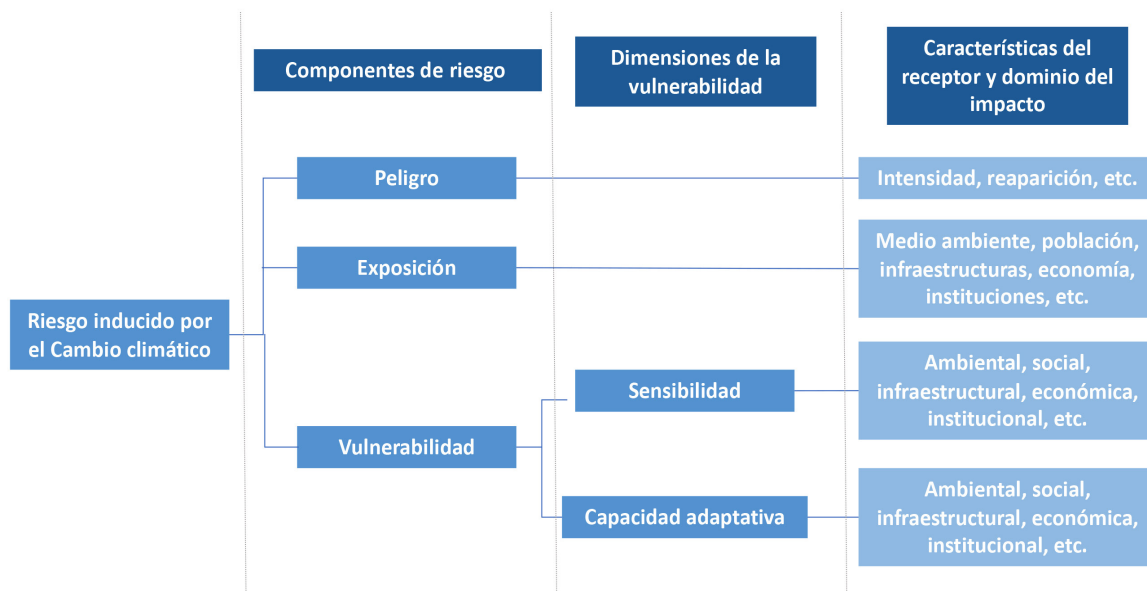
Componentes de riesgo

Dimensiones de la vulnerabilidad

Características del receptor y dominio del impacto

Riesgo inducido por el Cambio climático

Peligro

Intensidad, reaparición, etc.

Exposición

Medio ambiente, población, infraestructuras, economía, instituciones, etc.

Vulnerabilidad

Sensibilidad

Ambiental, social, infraestructural, económica, institucional, etc.

Capacidad adaptativa

Ambiental, social, infraestructural, económica, institucional, etc.